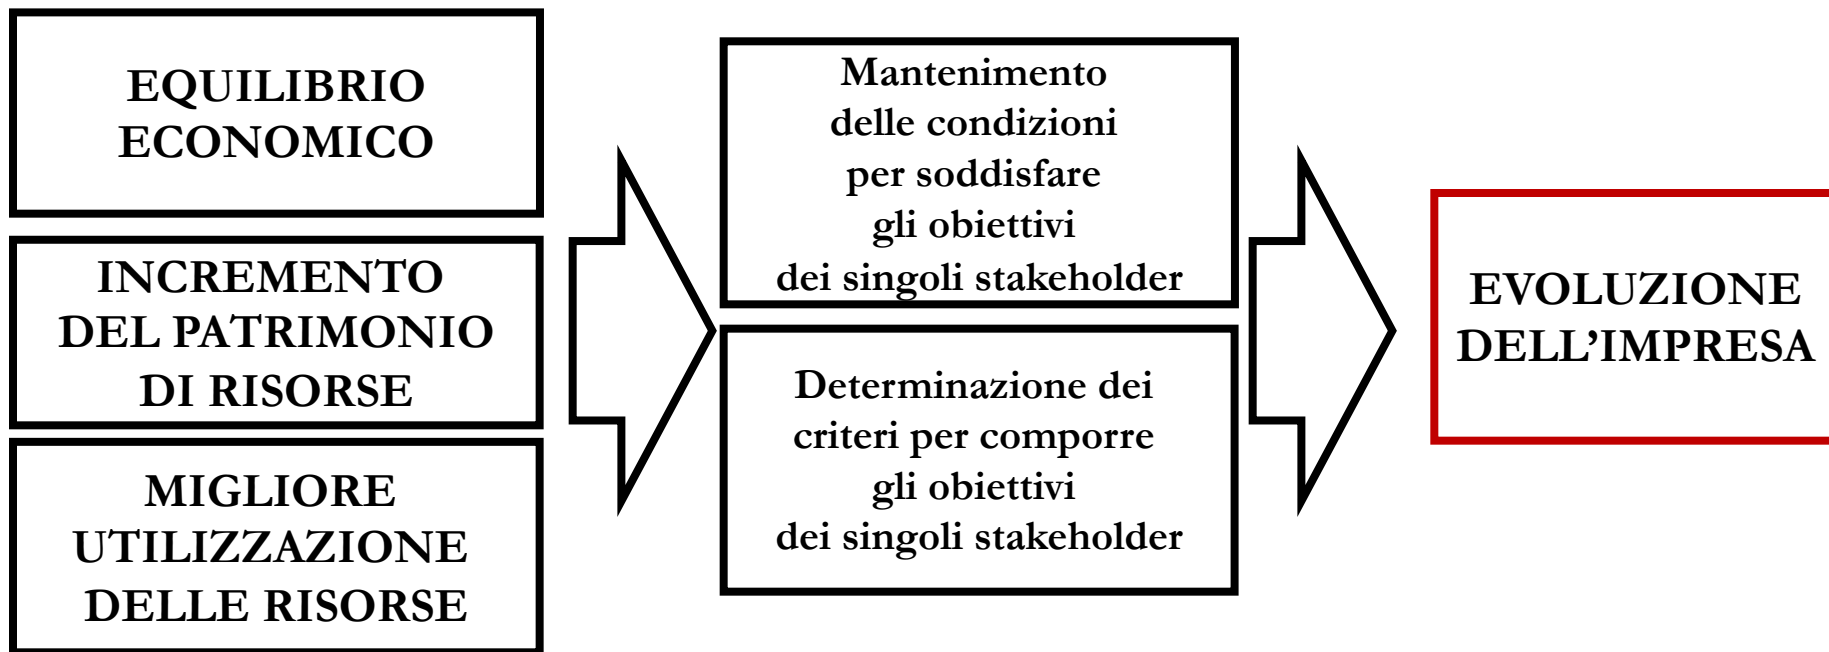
EQUILIBRIO ECONOMICO

INCREMENTO DEL PATRIMONIO DI RISORSE

MIGLIORE UTILIZZAZIONE DELLE RISORSE

Mantenimento delle condizioni per soddisfare gli obiettivi dei singoli stakeholder

Determinazione dei criteri per comporre gli obiettivi dei singoli stakeholder

EVOLUZIONE DELL'IMPRESA